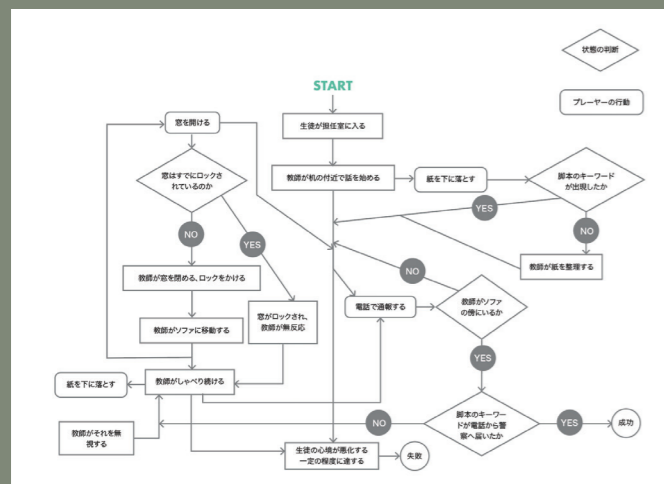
状態の判断

プレーヤーの行動

START

生徒が担任室に入る

教師が机の付近で話を始める

紙を下に落とす

脚本のキーワードが出現したか

YES

NO

教師が紙を整理する

窓を開ける

窓はすでにロックされているのか

NO

YES

教師が窓を閉める、ロックをかける

教師がソファに移動する

窓がロックされ、教師が無反応

NO

電話で通報する

教師がソファの傍にいるか

YES

紙を下に落とす

教師がしゃべり続ける

脚本のキーワードが電話から警察へ届いたか

NO

YES

成功

教師がそれを無視する

生徒の心境が悪化する 一定の程度に達する

失敗